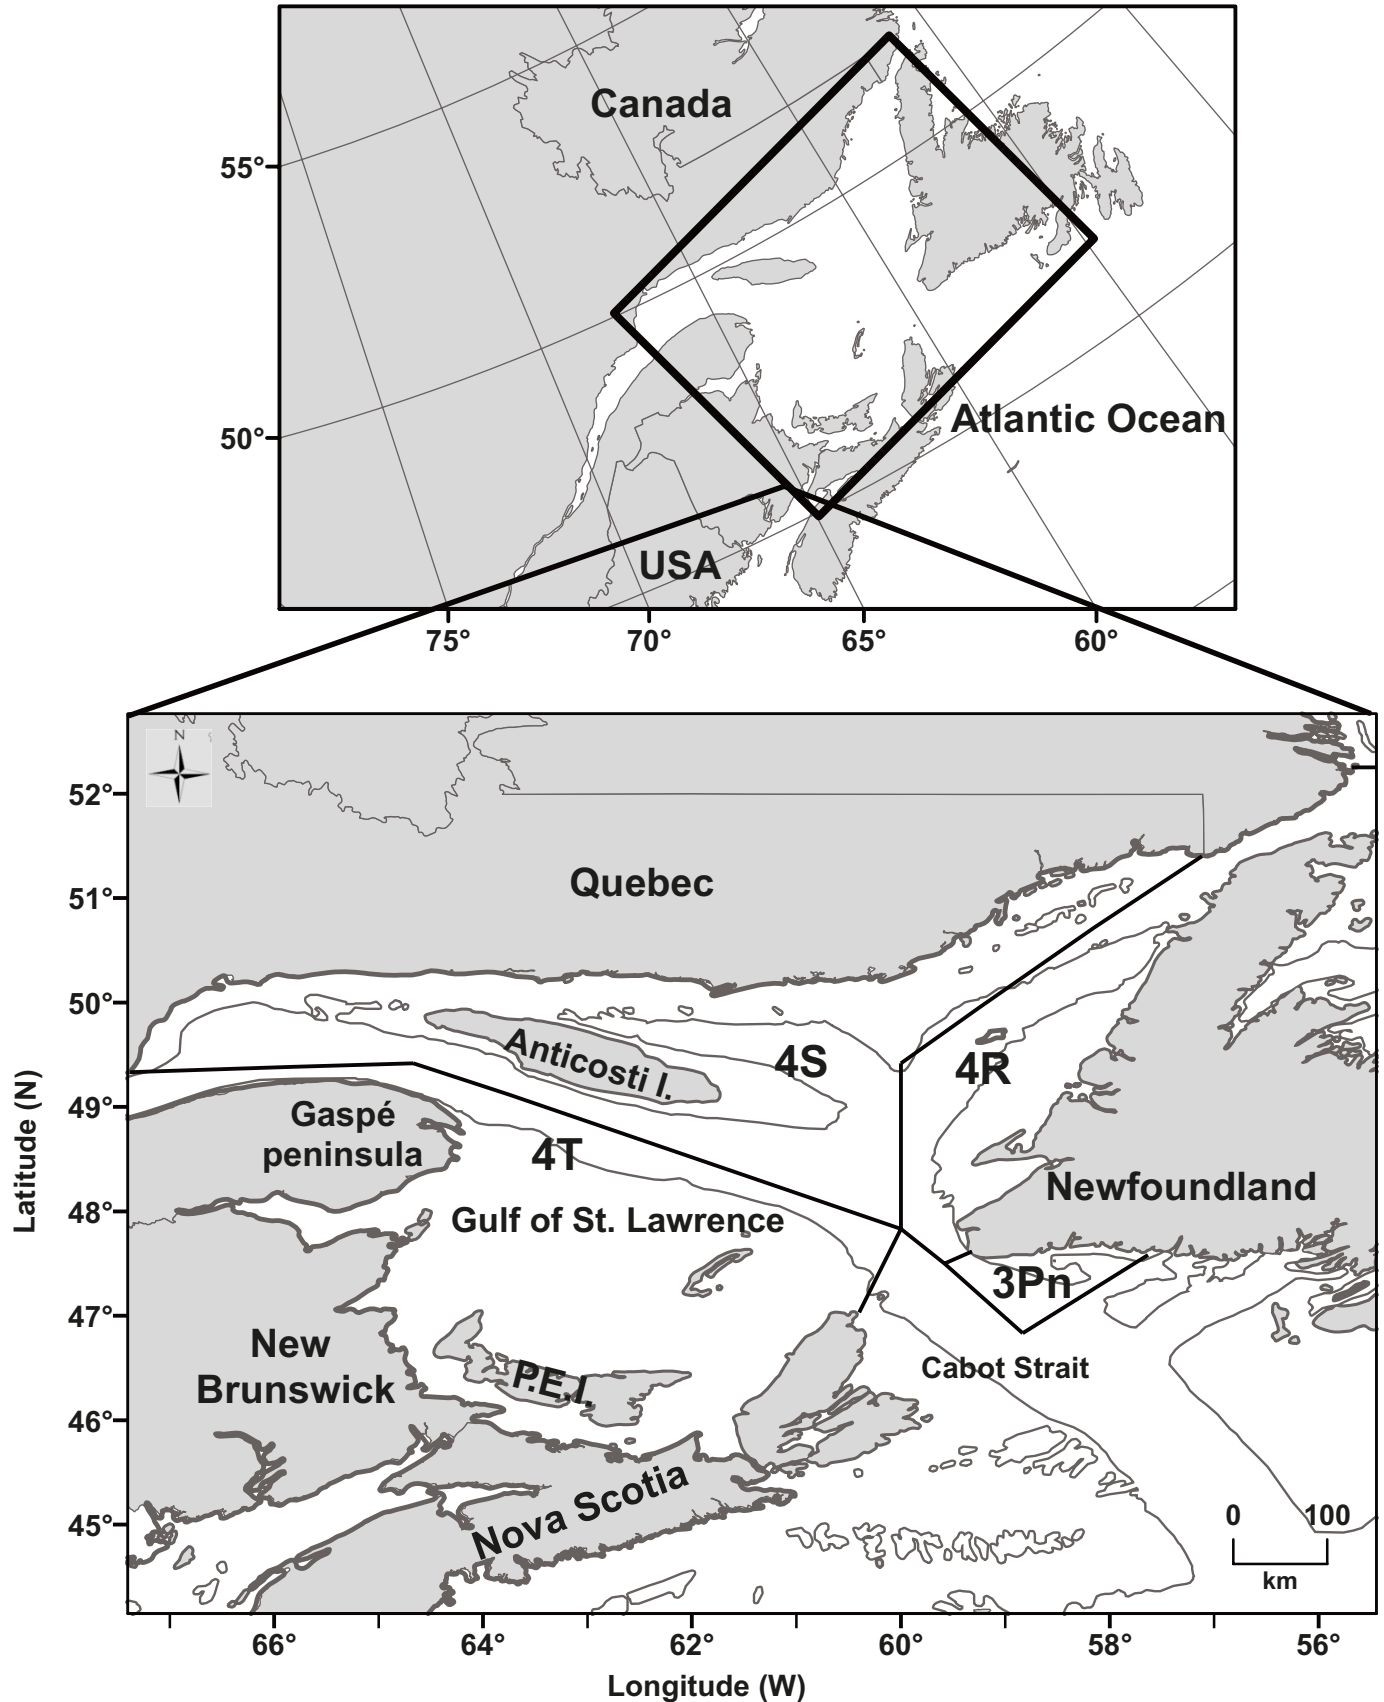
Canada

55°

50°

Atlantic Ocean

USA

75° 70° 65° 60°

N

52°

51°

50°

49°

48°

47°

46°

45°

Latitude (N)

Quebec

Anticosti I.

4S

4R

Gaspé peninsula

4T

Newfoundland

Gulf of St. Lawrence

3Pn

New Brunswick

P.E.I.

Cabot Strait

Nova Scotia

0 100
km

66° 64° 62° 60° 58° 56°

Longitude (W)